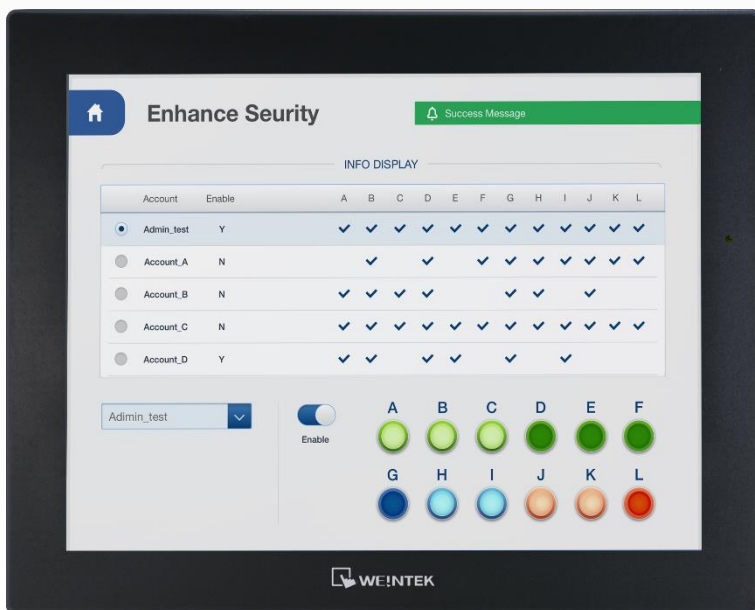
Enhance Seurity

Success Message

INFO DISPLAY

| | Account | Enable | A | B | C | D | E | F | G | H | I | J | K | L |
|---|---|---|---|---|---|---|---|---|---|---|---|---|---|---|
| | Admin_test | Y | ✓ | ✓ | ✓ | ✓ | ✓ | ✓ | ✓ | ✓ | ✓ | ✓ | ✓ | ✓ |
| | Account_A | N | | ✓ | | ✓ | | ✓ | ✓ | ✓ | ✓ | ✓ | ✓ | ✓ |
| | Account_B | N | ✓ | ✓ | ✓ | ✓ | | | ✓ | ✓ | | ✓ | | |
| | Account_C | N | ✓ | ✓ | ✓ | ✓ | ✓ | ✓ | ✓ | ✓ | ✓ | ✓ | ✓ | ✓ |
| | Account_D | Y | ✓ | ✓ | | ✓ | ✓ | | ✓ | | ✓ | | | |

Adimin_test

Enable

A B C D E F

G H I J K L

WEINTEK